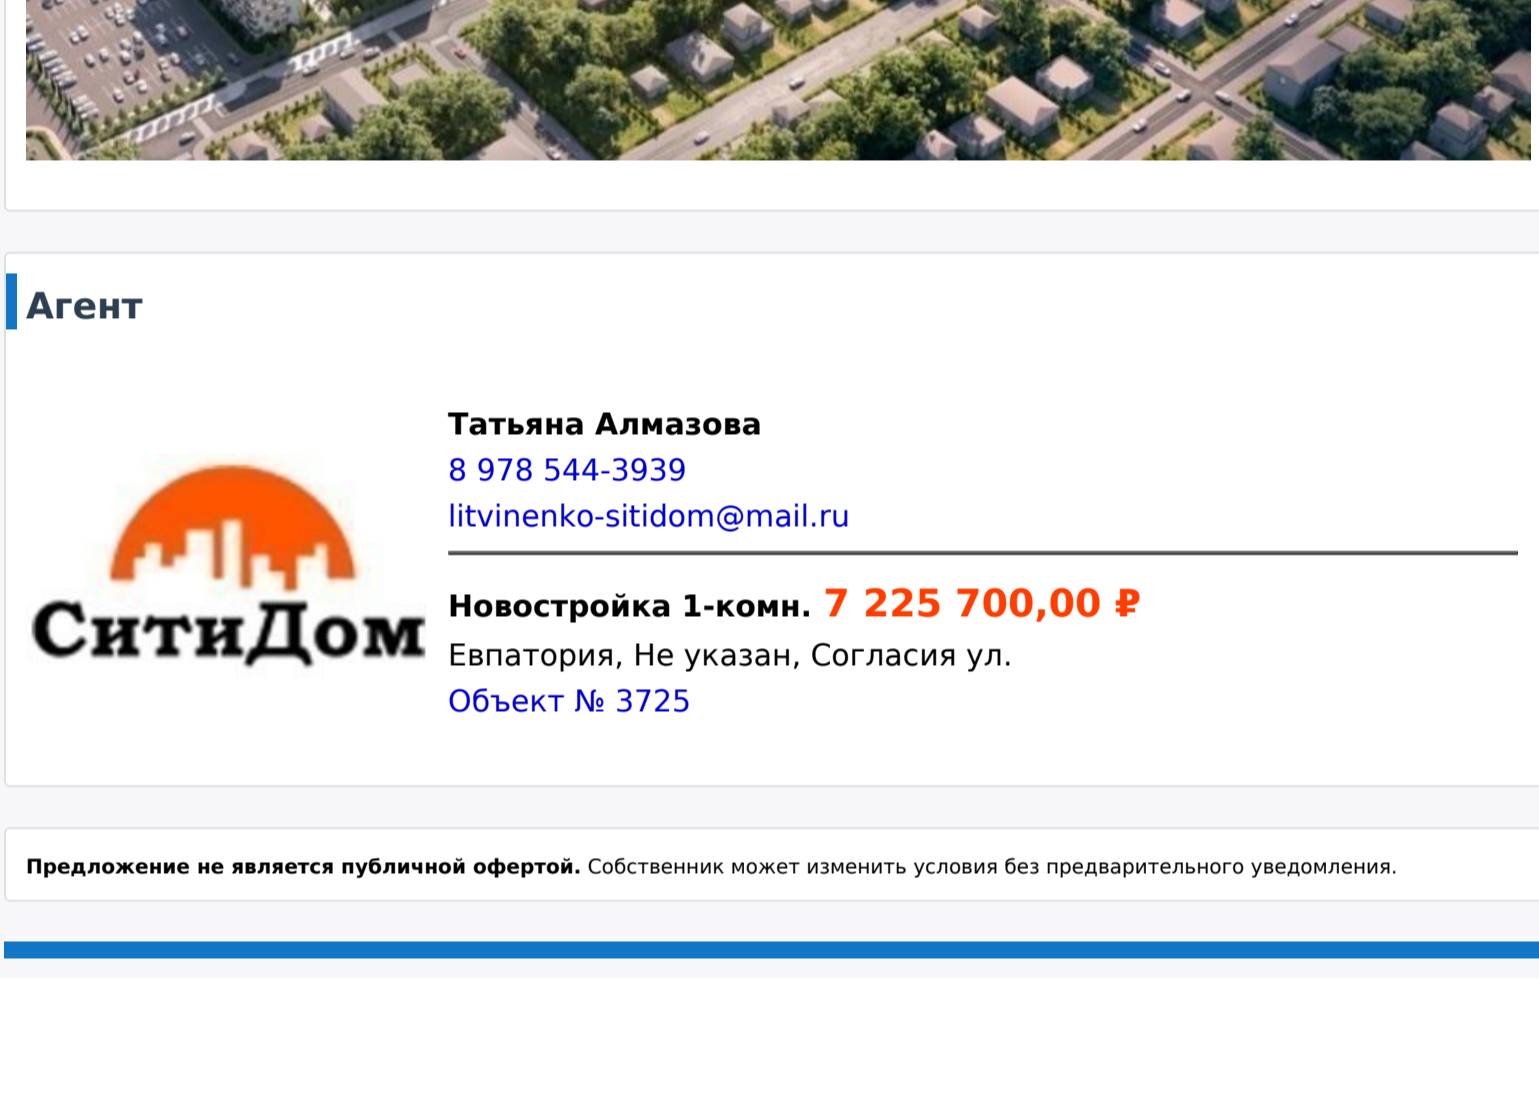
Агент

СитиДом

Татьяна Алмазова
8 978 544-3939
litvinenko-sitidom@mail.ru

Новостройка 1-комн. 7 225 700,00 ₽
Евпатория, Не указан, Согласия ул.
Объект № 3725

**Предложение не является публичной офертой.** Собственник может изменить условия без предварительного уведомления.